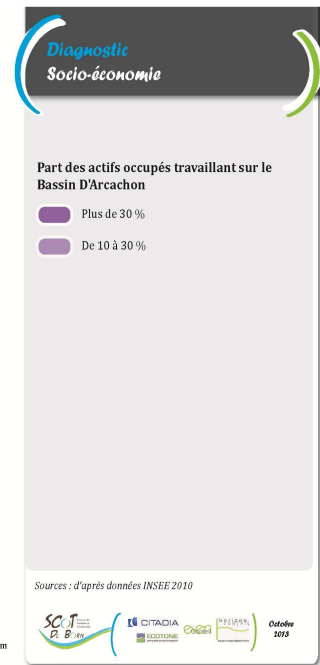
Diagnostic
Socio-économie

Part des actifs occupés travaillant sur le Bassin D'Arcachon

Plus de 30 %

De 10 à 30 %

Sources : d'après données INSEE 2010

SCoT Du Born

CITADIA

EOCTONE

Octobre 2013

m